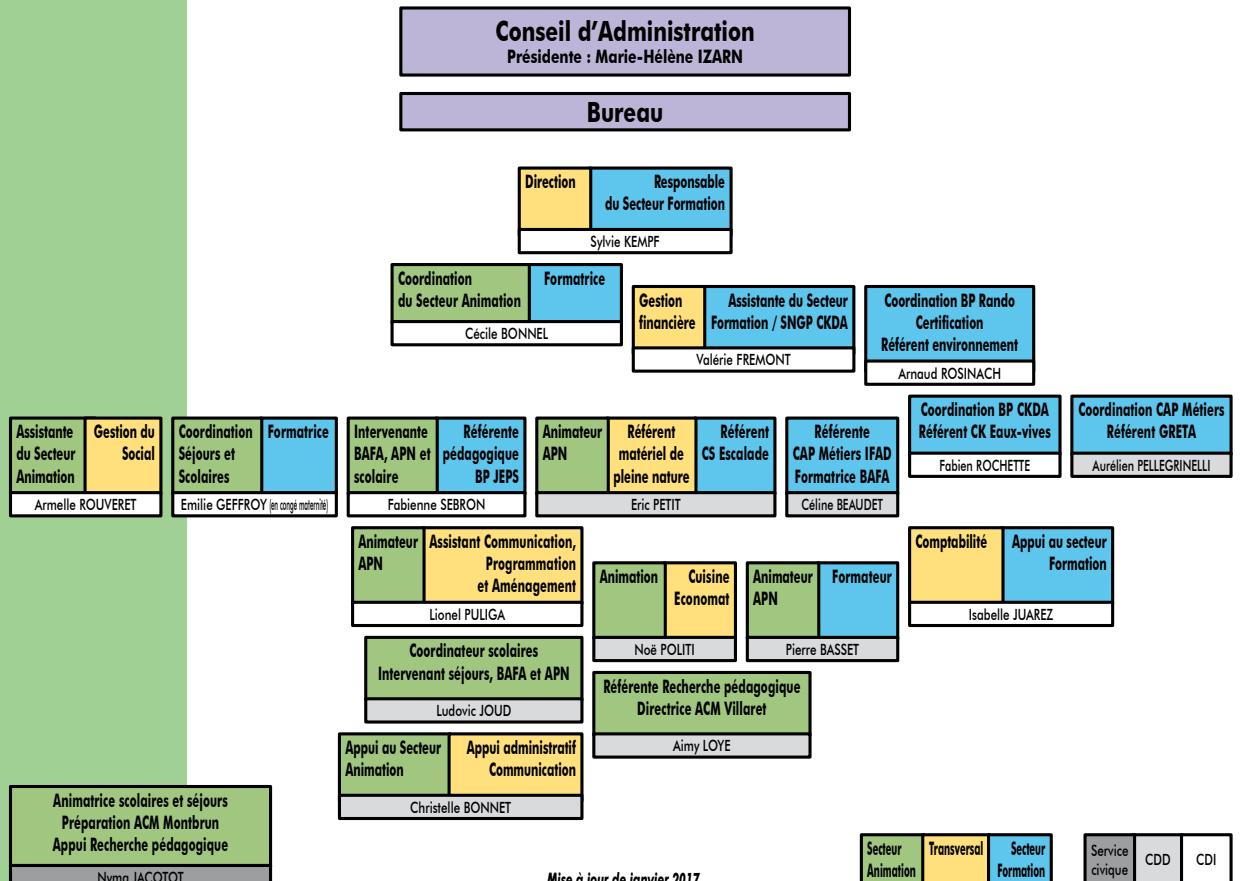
Conseil d'Administration
Présidente : Marie-Hélène IZARN

Bureau

Direction
Responsable du Secteur Formation
Sylvie KEMPF

Coordination du Secteur Animation
Formatrice
Cécile BONNEL

Gestion financière
Assistante du Secteur Formation / SNGP CKDA
Valérie FREMONT

Coordination BP Rando Certification Référent environnement
Arnaud ROSINACH

Coordination BP CKDA Référent CK Eaux-vives
Fabien ROCHETTE

Coordination CAP Métiers Référent GRETA
Aurélien PELLEGRINELLI

Assistante du Secteur Animation
Gestion du Social
Armelle ROUVERET

Coordination Séjours et Scolaires
Formatrice
Emilie GEFFROY (en congé maternité)

Intervenante BAFA, APN et scolaire
Référente pédagogique BP JEPS
Fabienne SEBRON

Animateur APN
Référent matériel de pleine nature
Référent CS Escalade
Eric PETIT

Référente CAP Métiers IFAD Formatrice BAFA
Céline BEAUDET

Animateur APN
Assistant Communication, Programmation et Aménagement
Lionel PULIGA

Comptabilité
Appui au secteur Formation
Isabelle JUAREZ

Animation
Cuisine Economat
Noë POLITI

Animateur APN
Formateur
Pierre BASSET

Coordinateur scolaires Intervenant séjours, BAFA et APN
Ludovic JOUD

Référente Recherche pédagogique Directrice ACM Villaret
Aimy LOYE

Appui au Secteur Animation
Appui administratif Communication
Christelle BONNET

Animatrice scolaires et séjours Préparation ACM Montbrun Appui Recherche pédagogique
Nyma JACOTOT

Mise à jour de janvier 2017

Secteur Animation
Transversal
Secteur Formation

Service civique
CDD
CDI